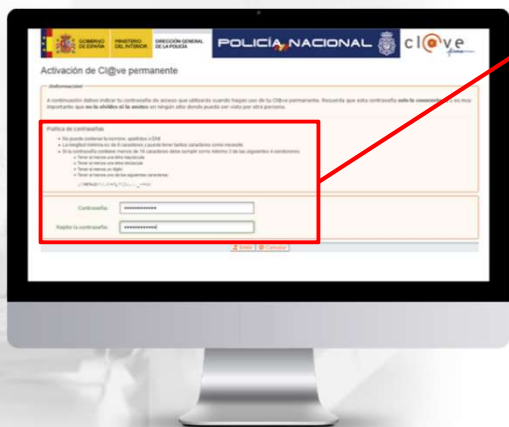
GOBIERNO DE ESPAÑA MINISTERIO DEL INTERIOR DIRECCIÓN GENERAL DE LA POLICÍA

POLICÍA NACIONAL

cl@ve

Activación de Cl@ve permanente

Información

A continuación debes indicar tu contraseña de acceso que utilizarás cuando hagas uso de tu Cl@ve permanente. Recuerda que esta contraseña solo la conoces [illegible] es muy importante que no la olvides ni la anotes en ningún sitio donde pueda ser vista por otra persona.

Política de contraseñas

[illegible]

Contraseña: ••••••••••••

Repite la contraseña: ••••••••••••

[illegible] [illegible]